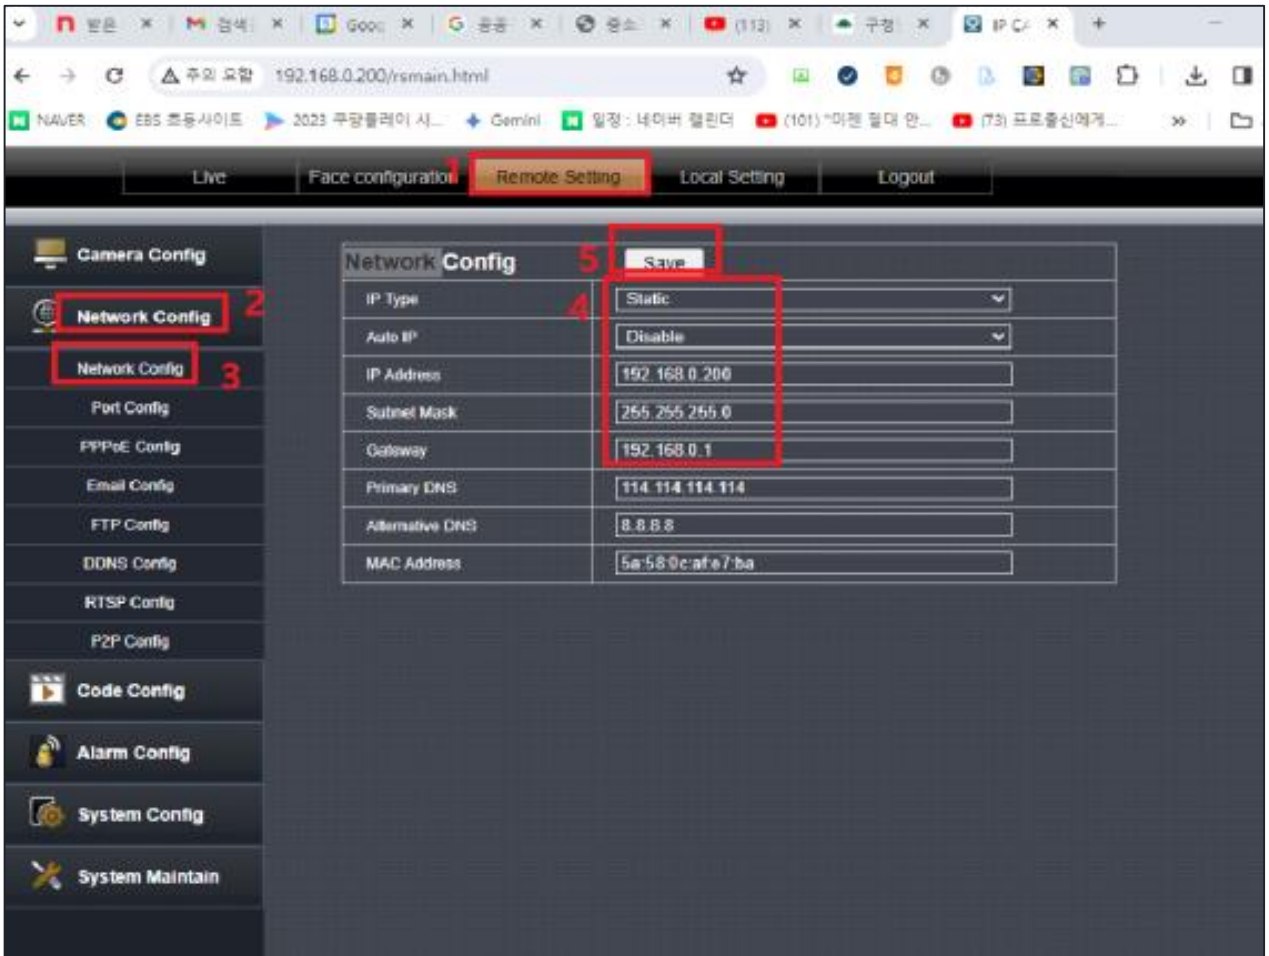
받은 ×  검색 ×  Goo ×  G 공공 ×  중소 ×  (113) ×  구청 ×  IP C ×  +

주의 요함  192.168.0.200/rsmain.html

NAVER  EBS 초등사이트  2023 쿠팡플레이 시...  Gemini  일정 : 네이버 캘린더  (101) "미쳤 절대 안...  (73) 프로출신에게...  »

Live  Face configuration  1  Remote Setting  Local Setting  Logout

Camera Config
Network Config  2
Network Config  3
Port Config
PPPoE Config
Email Config
FTP Config
DDNS Config
RTSP Config
P2P Config
Code Config
Alarm Config
System Config
System Maintain

Network Config  5  Save
4

| IP Type | Static |
|---|---|
| Auto IP | Disable |
| IP Address | 192.168.0.200 |
| Subnet Mask | 255.255.255.0 |
| Gateway | 192.168.0.1 |
| Primary DNS | 114.114.114.114 |
| Alternative DNS | 8.8.8.8 |
| MAC Address | 5a:58:0c:af:e7:ba |